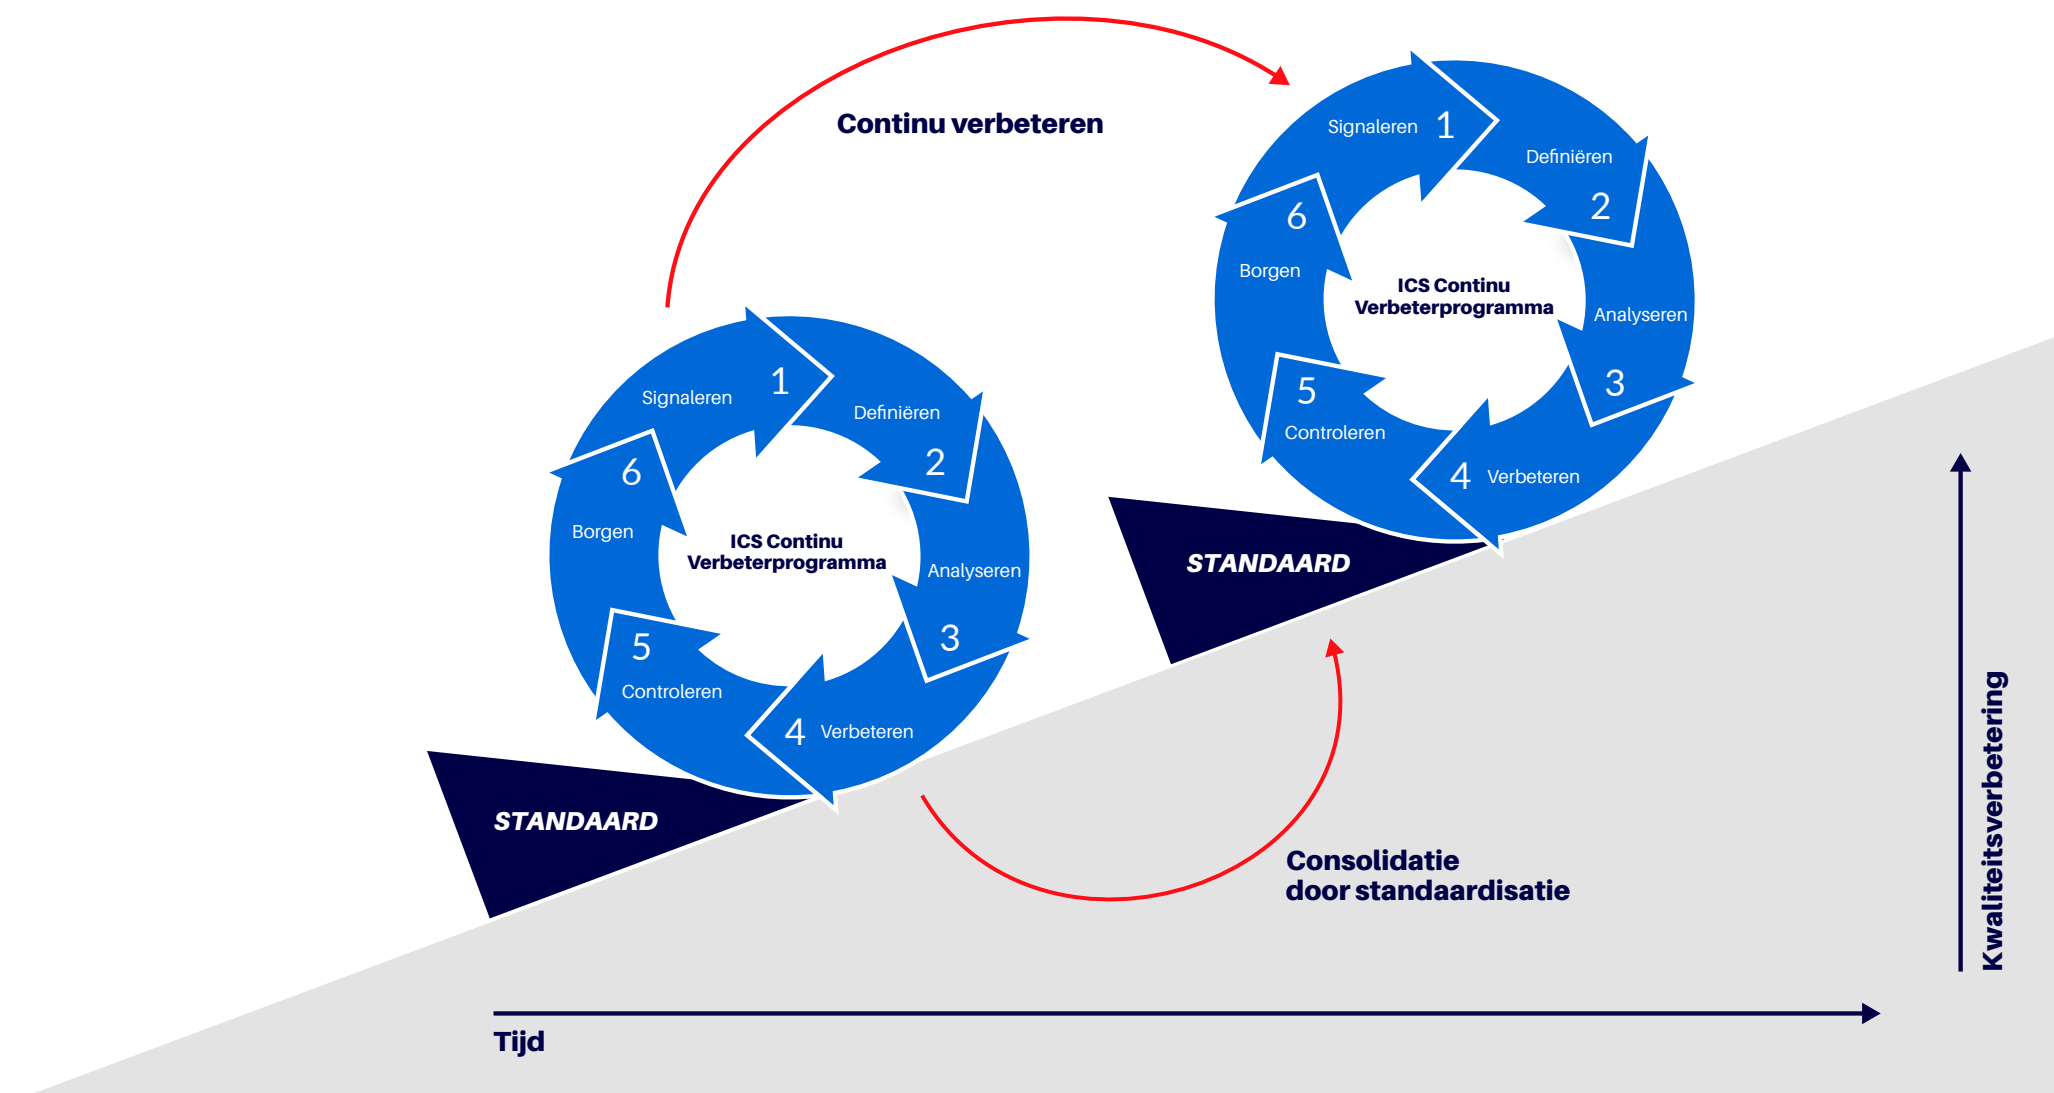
Continu verbeteren

Signaleren 1
Definiëren 2
Analyseren 3
4 Verbeteren
5 Controleren
6 Borgen
ICS Continu Verbeterprogramma

STANDAARD

Signaleren 1
Definiëren 2
Analyseren 3
4 Verbeteren
5 Controleren
6 Borgen
ICS Continu Verbeterprogramma

STANDAARD

Consolidatie door standaardisatie

Kwaliteitsverbetering

Tijd